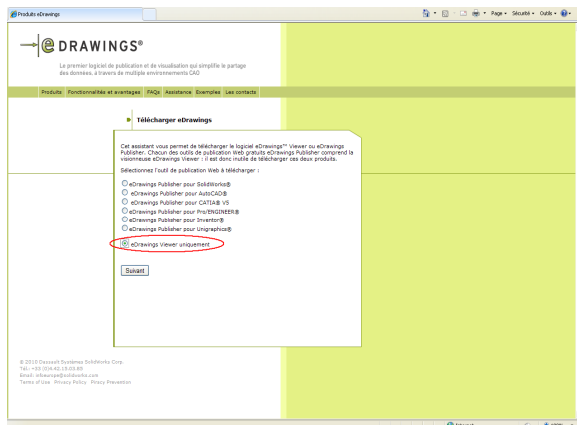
Produits eDrawings

Page • Sécurité • Outils •

DRAWINGS®

Le premier logiciel de publication et de visualisation qui simplifie le partage des données, à travers de multiple environnements CAO

Produits Fonctionnalités et avantages FAQs Assistance Exemples Les contacts

Télécharger eDrawings

Cet assistant vous permet de télécharger le logiciel eDrawings™ Viewer ou eDrawings Publisher. Chacun des outils de publication Web gratuits eDrawings Publisher comprend la visionneuse eDrawings Viewer : il est donc inutile de télécharger ces deux produits.

Sélectionnez l'outil de publication Web à télécharger :

eDrawings Publisher pour SolidWorks®
eDrawings Publisher pour AutoCAD®
eDrawings Publisher pour CATIA® V5
eDrawings Publisher pour Pro/ENGINEER®
eDrawings Publisher pour Inventor®
eDrawings Publisher pour Unigraphics®

eDrawings Viewer uniquement

Suivant

© 2010 Dassault Systèmes SolidWorks Corp.
Tél.: +33 (0)4.42.15.03.85
Email: infoeurope@solidworks.com
Terms of Use Privacy Policy Piracy Prevention

Internet